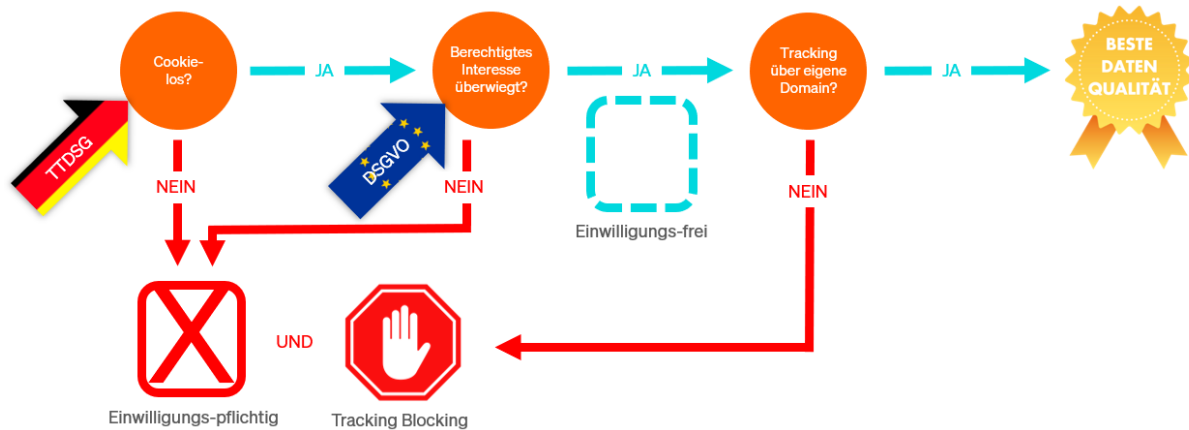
Cookie-los?

JA

Berechtigtes Interesse überwiegt?

JA

Tracking über eigene Domain?

JA

BESTE DATEN QUALITÄT

TTDSG

DSGVO

NEIN

NEIN

NEIN

Einwilligungs-frei

UND

Einwilligungs-pflichtig

Tracking Blocking